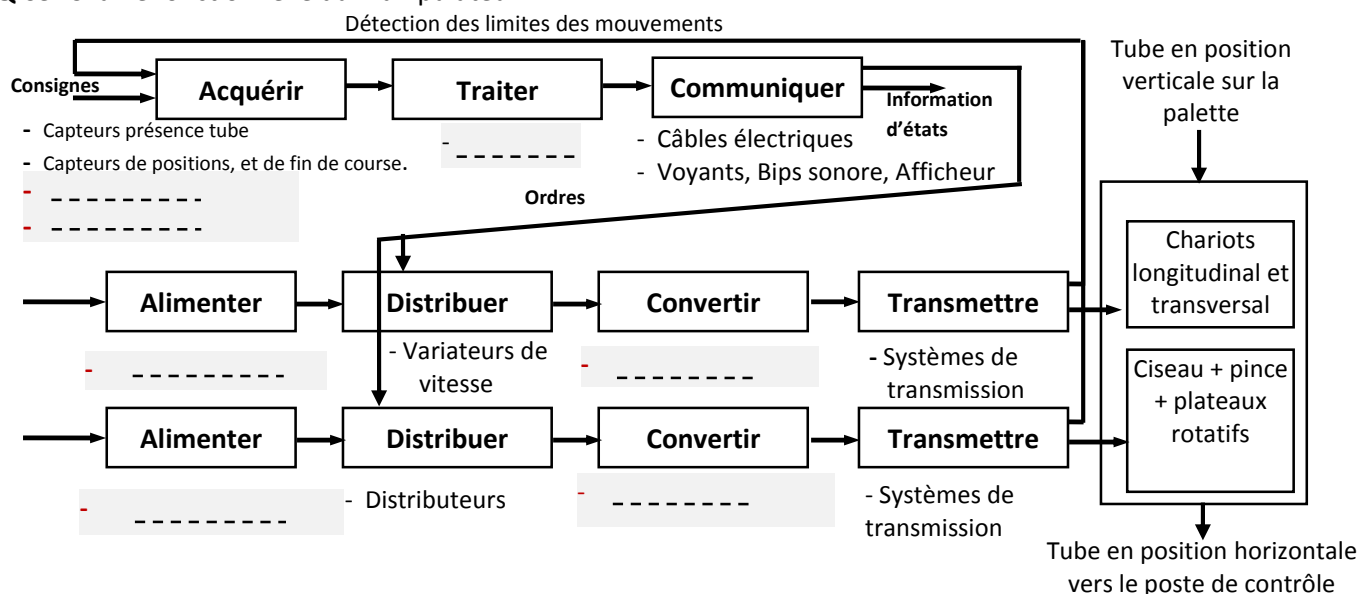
Détection des limites des mouvements

Consignes

Acquérir

Traiter

Communiquer

Information d'états

- Capteurs présence tube

- Capteurs de positions, et de fin de course.

- ---------

- ---------

- -------

- Câbles électriques

- Voyants, Bips sonore, Afficheur

Ordres

Tube en position verticale sur la palette

Alimenter

Distribuer

Convertir

Transmettre

Chariots longitudinal et transversal

- ---------

- Variateurs de vitesse

- --------

- Systèmes de transmission

Ciseau + pince + plateaux rotatifs

Alimenter

Distribuer

Convertir

Transmettre

- ---------

- Distributeurs

- --------

- Systèmes de transmission

Tube en position horizontale vers le poste de contrôle